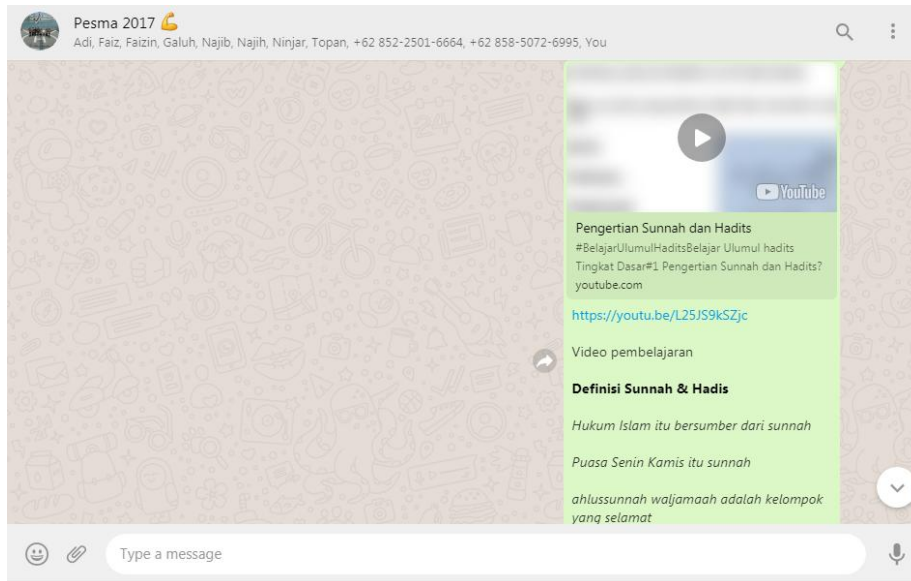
Pesma 2017 💪
Adi, Faiz, Faizin, Galuh, Najib, Najih, Ninjar, Topan, +62 852-2501-6664, +62 858-5072-6995, You

YouTube

Pengertian Sunnah dan Hadits
#BelajarUlumulHaditsBelajar Ulumul hadits Tingkat Dasar#1 Pengertian Sunnah dan Hadits?
youtube.com

https://youtu.be/L25JS9kSZjc

Video pembelajaran

**Definisi Sunnah & Hadis**

*Hukum Islam itu bersumber dari sunnah*

*Puasa Senin Kamis itu sunnah*

*ahlussunnah waljamaah adalah kelompok yang selamat*

Type a message